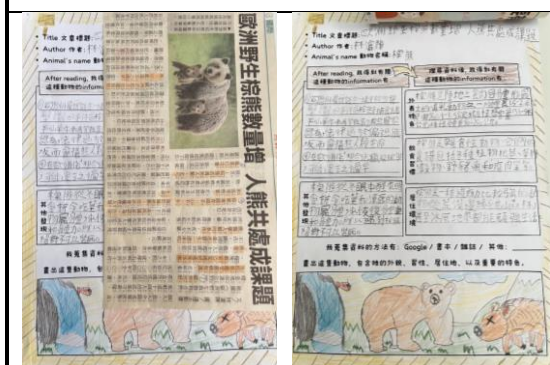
• Title 文章標題:
• Author 作者:
• Animal's name 動物名稱:
歐洲野生棕熊數量增 人熊共處成課題
After reading, 我得到有關這種動物的information是:
我蒐集資料的方法有:
畫出這種動物,
• Title 文章標題:
• Author 作者:
• Animal's name 動物名稱:
After reading, 我得到有關這種動物的information是:
跟著資料,我得到有關這種動物的information是:
外貌特徵
飲食習慣
居住環境
我蒐集資料的方法有: Google / 書本 / 雜誌 / 其他:
畫出這種動物,包含牠的外觀、習性、居住地,以及重要的特色。